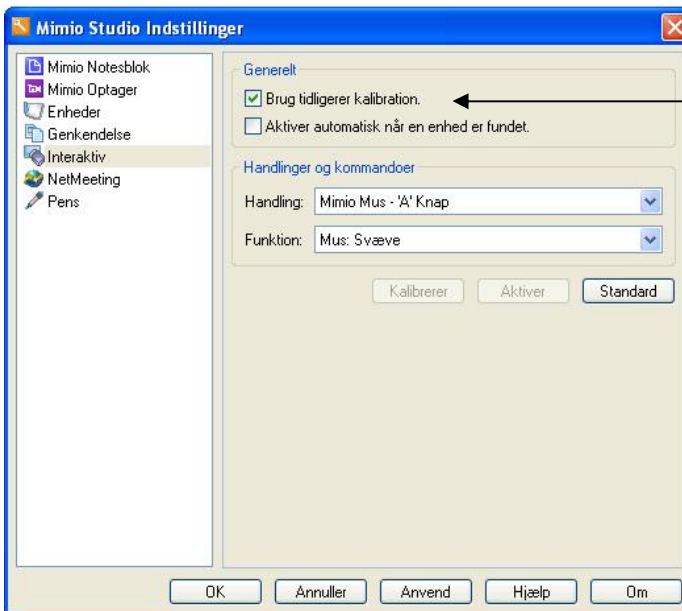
Mimio Studio Indstillinger

Mimio Notesblok
Mimio Optager
Enheder
Genkendelse
Interaktiv
NetMeeting
Pens

Generelt
Brug tidligerer kalibration.
Aktiver automatisk når en enhed er fundet.

Handlinger og kommandoer
Handling: Mimio Mus - 'A' Knap
Funktion: Mus: Svæve

Kalibrerer
Aktiver
Standard

OK
Annuller
Anvend
Hjælp
Om